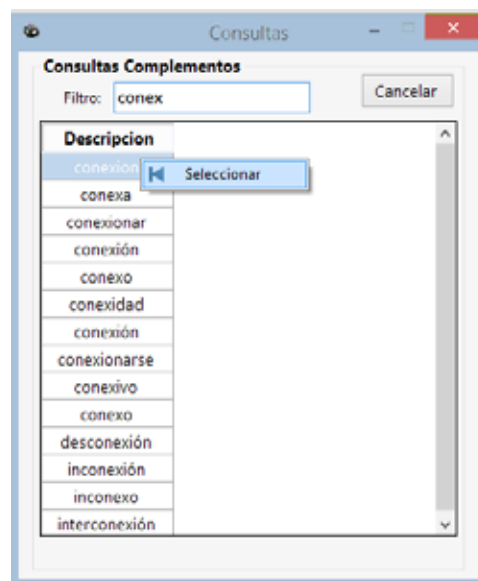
Consultas

Consultas Complementos

Filtro: conex

Cancelar

| Descripcion |
|---|
| conexion |
| conexa |
| conexionar |
| conexión |
| conexo |
| conexidad |
| conexión |
| conexionarse |
| conexivo |
| conexo |
| desconexión |
| inconexión |
| inconexo |
| interconexión |

Seleccionar